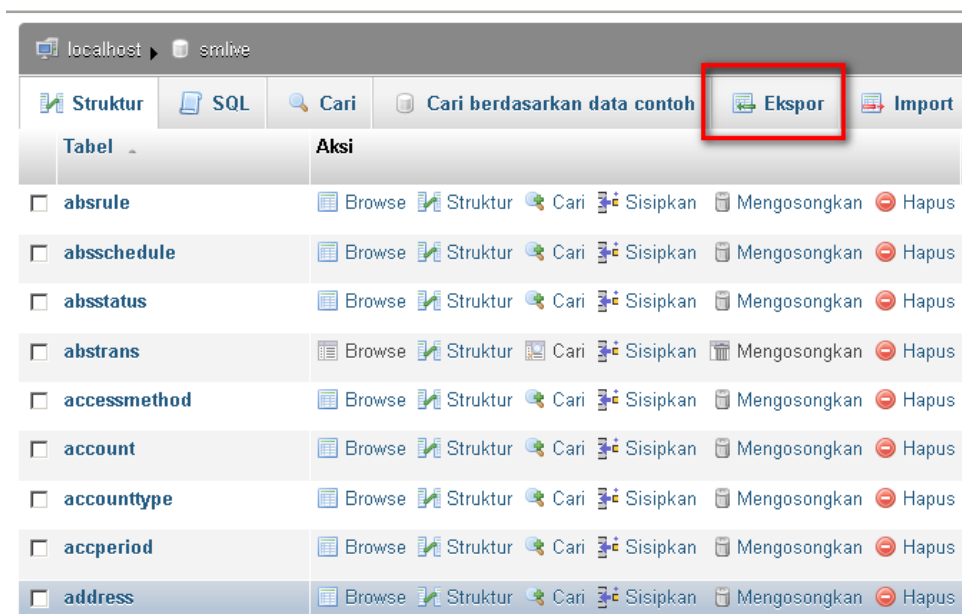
localhost ▸ smlive

Struktur | SQL | Cari | Cari berdasarkan data contoh | Ekspor | Import

| | Tabel | Aksi |
|---|---|---|
| ☐ | absrule | Browse Struktur Cari Sisipkan Mengosongkan Hapus |
| ☐ | absschedule | Browse Struktur Cari Sisipkan Mengosongkan Hapus |
| ☐ | absstatus | Browse Struktur Cari Sisipkan Mengosongkan Hapus |
| ☐ | abstrans | Browse Struktur Cari Sisipkan Mengosongkan Hapus |
| ☐ | accessmethod | Browse Struktur Cari Sisipkan Mengosongkan Hapus |
| ☐ | account | Browse Struktur Cari Sisipkan Mengosongkan Hapus |
| ☐ | accounttype | Browse Struktur Cari Sisipkan Mengosongkan Hapus |
| ☐ | accperiod | Browse Struktur Cari Sisipkan Mengosongkan Hapus |
| ☐ | address | Browse Struktur Cari Sisipkan Mengosongkan Hapus |